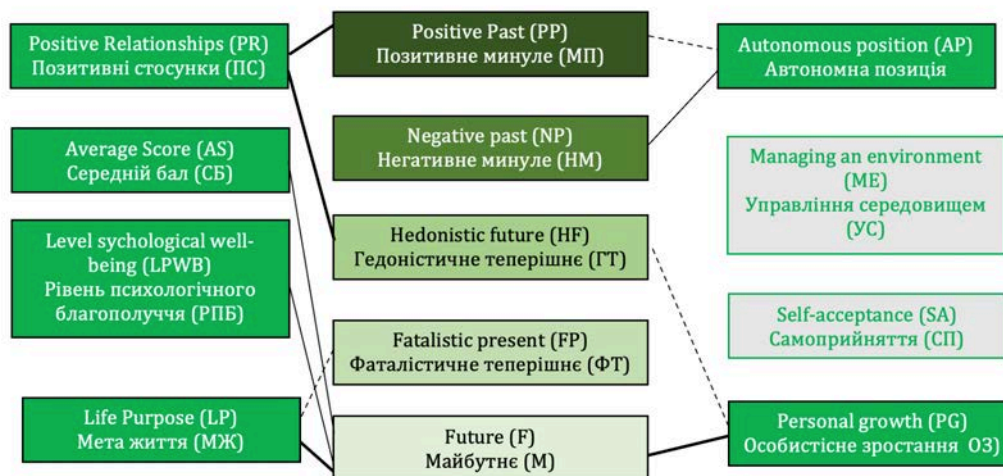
Positive Relationships (PR)
Позитивні стосунки (ПС)

Positive Past (PP)
Позитивне минуле (МП)

Autonomous position (AP)
Автономна позиція

Negative past (NP)
Негативне минуле (НМ)

Average Score (AS)
Середній бал (СБ)

Managing an environment (ME)
Управління середовищем (УС)

Level sychological well-being (LPWB)
Рівень психологічного благополуччя (РПБ)

Hedonistic future (HF)
Гедоністичне теперішнє (ГТ)

Self-acceptance (SA)
Самоприйняття (СП)

Fatalistic present (FP)
Фаталістичне теперішнє (ФТ)

Life Purpose (LP)
Мета життя (МЖ)

Future (F)
Майбутнє (М)

Personal growth (PG)
Особистісне зростання ОЗ)